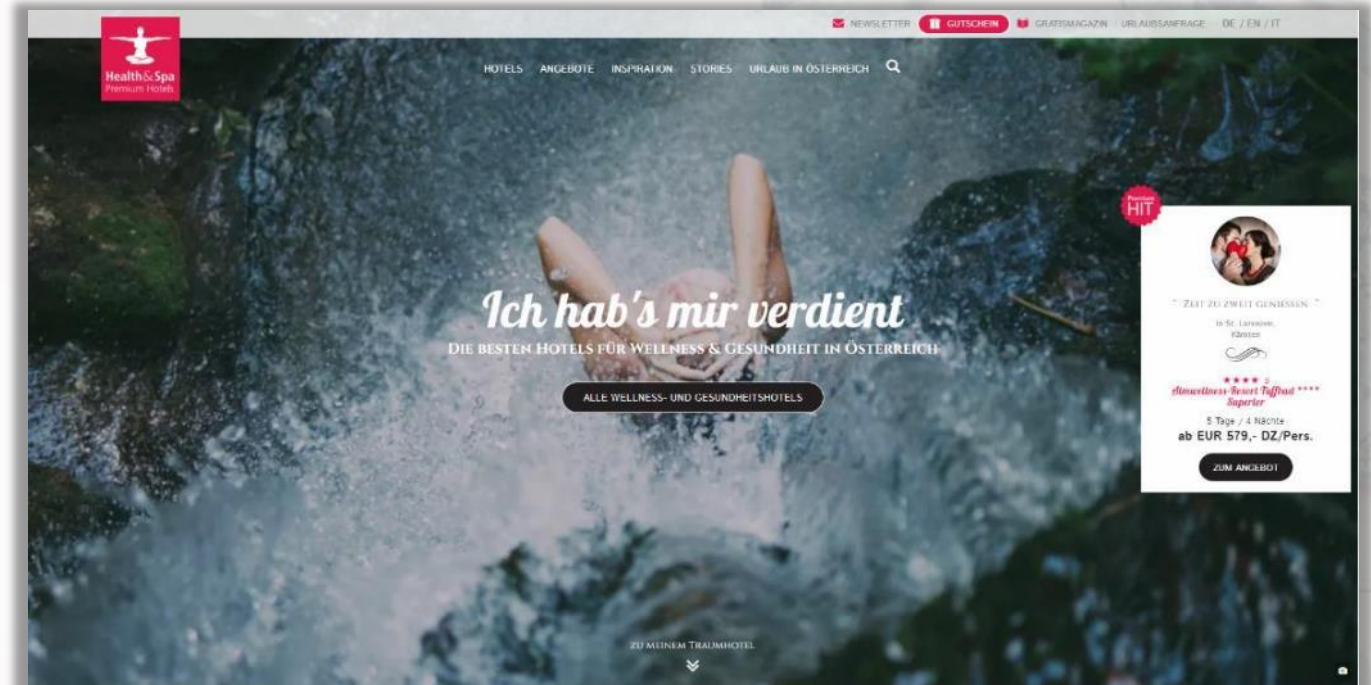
Health&Spa
Premium Hotels

NEWSLETTER GUTSCHEIN GRATISMAGAZIN URLAUBSANFRAGE DE / EN / IT

HOTELS ANGEBOTE INSPIRATION STORIES URLAUB IN ÖSTERREICH

Ich hab's mir verdient

DIE BESTEN HOTELS FÜR WELLNESS & GESUNDHEIT IN ÖSTERREICH

ALLE WELLNESS- UND GESUNDHEITSHOTELS

Premium HIT

" ZEIT ZU ZWEIT GENIESSEN "

in St. Lorenzen, Kärnten

★★★★ S
Almwellness-Resort Tuffbad **** Superior

5 Tage / 4 Nächte
ab EUR 579,- DZ/Pers.

ZUM ANGEBOT

ZU MEINEM TRAUMHOTEL